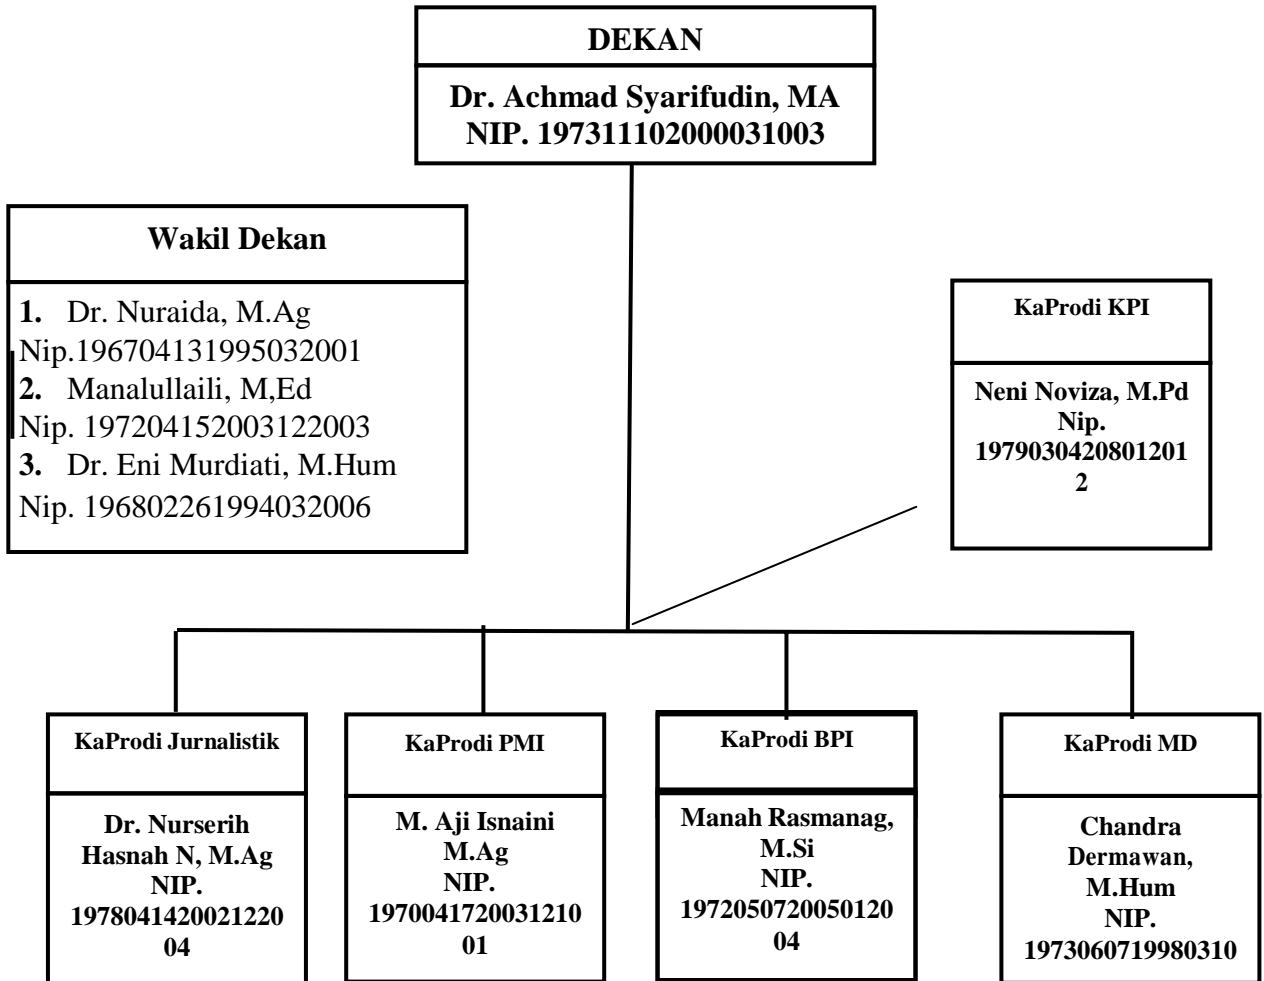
DEKAN

Dr. Achmad Syarifudin, MA
NIP. 197311102000031003

Wakil Dekan

1. Dr. Nuraida, M.Ag
Nip.196704131995032001
2. Manalullaili, M,Ed
Nip. 197204152003122003
3. Dr. Eni Murdiati, M.Hum
Nip. 196802261994032006

KaProdi KPI

Neni Noviza, M.Pd
Nip.
19790304208012012

KaProdi Jurnalistik

Dr. Nurserih Hasnah N, M.Ag
NIP.
197804142002122004

KaProdi PMI

M. Aji Isnaini M.Ag
NIP.
197004172003121001

KaProdi BPI

Manah Rasmanag, M.Si
NIP.
197205072005012004

KaProdi MD

Chandra Dermawan, M.Hum
NIP.
1973060719980310